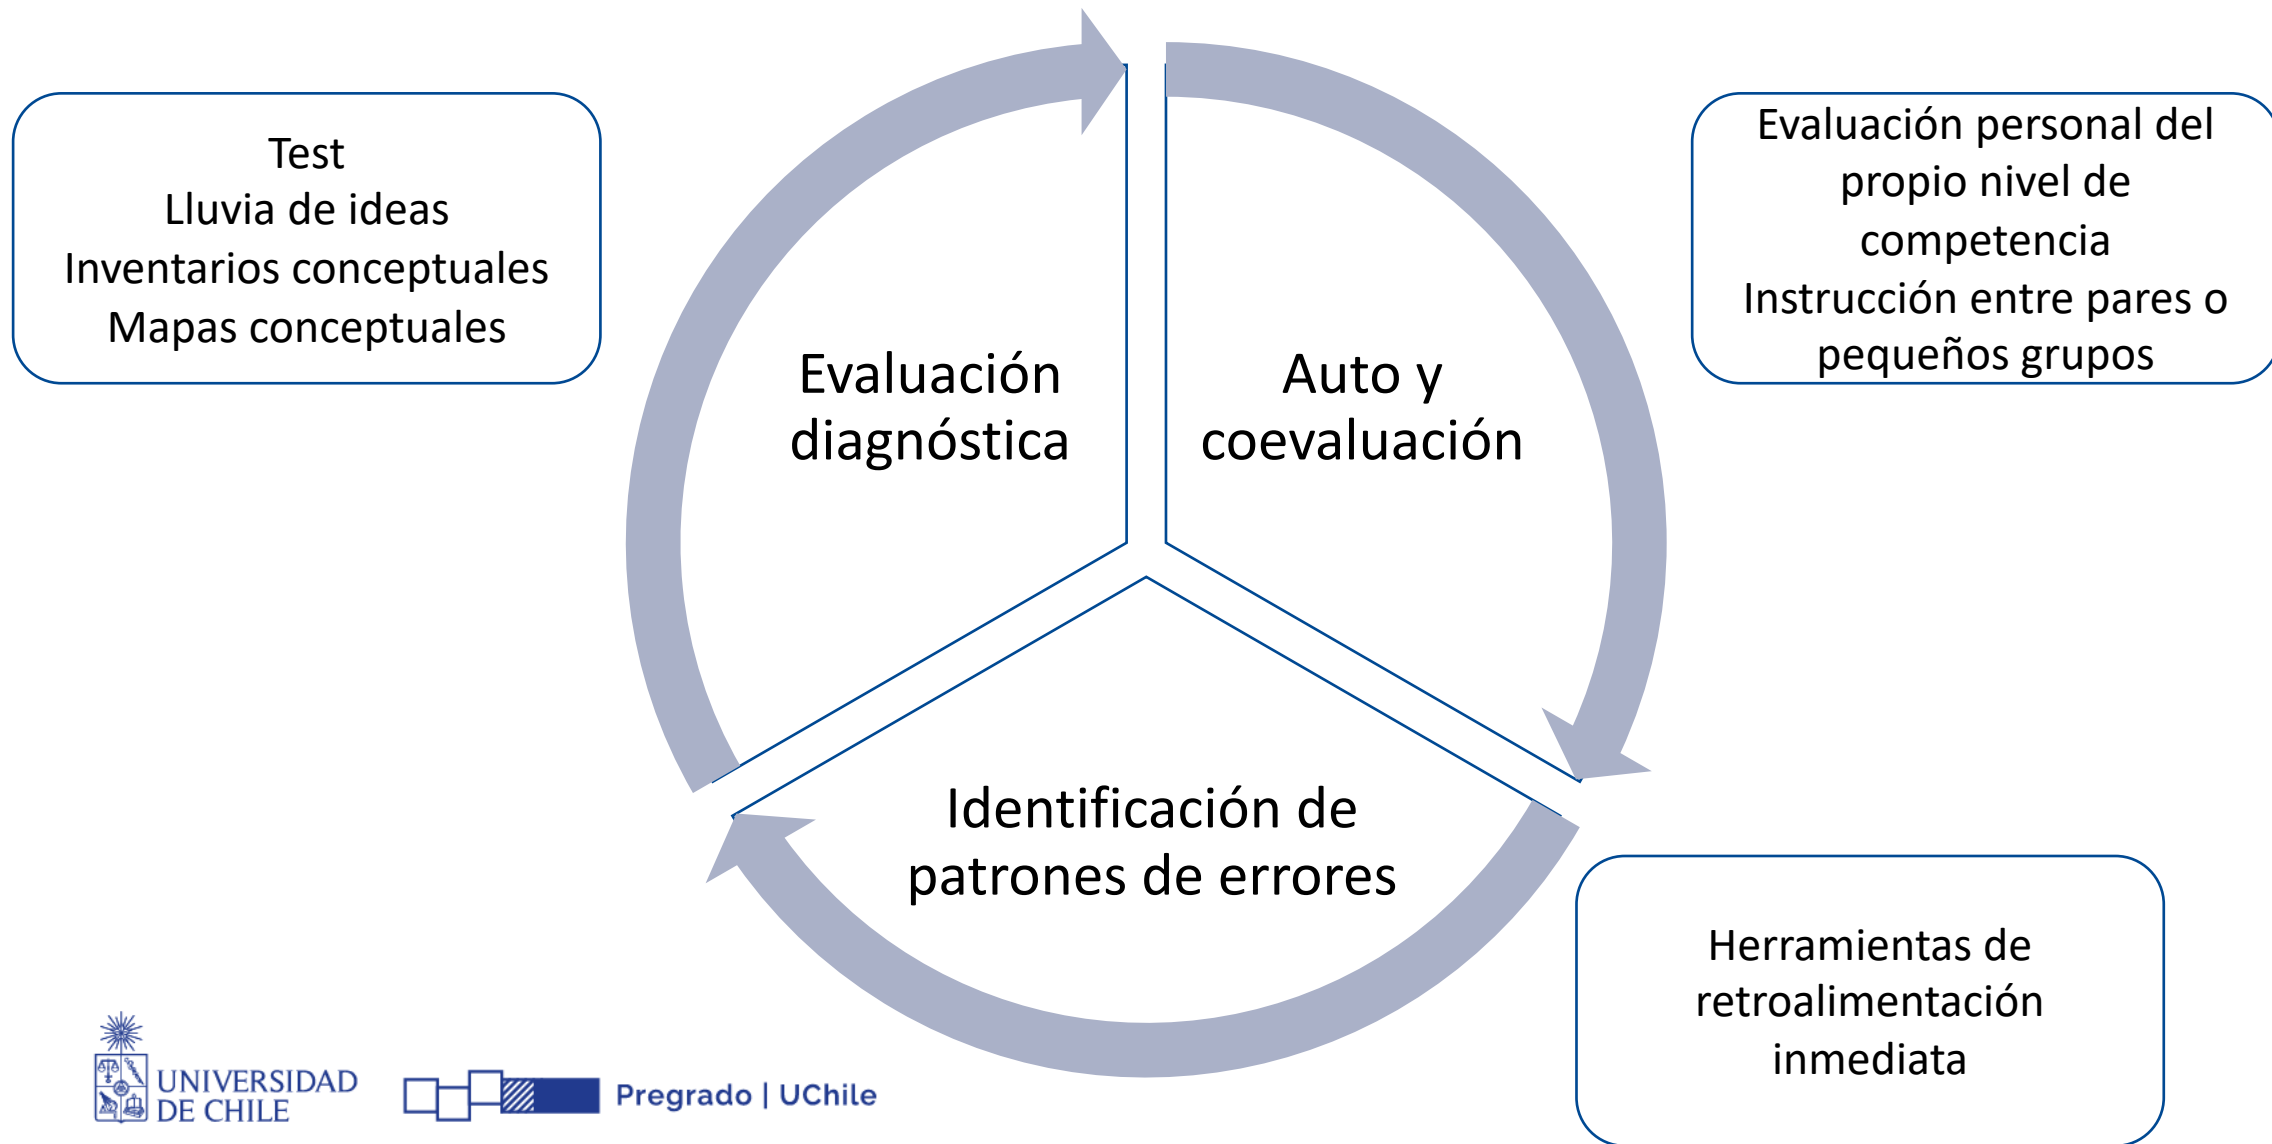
Test
Lluvia de ideas
Inventarios conceptuales
Mapas conceptuales

Evaluación diagnóstica

Auto y coevaluación

Evaluación personal del propio nivel de competencia
Instrucción entre pares o pequeños grupos

Identificación de patrones de errores

Herramientas de retroalimentación inmediata

UNIVERSIDAD DE CHILE

Pregrado | UChile